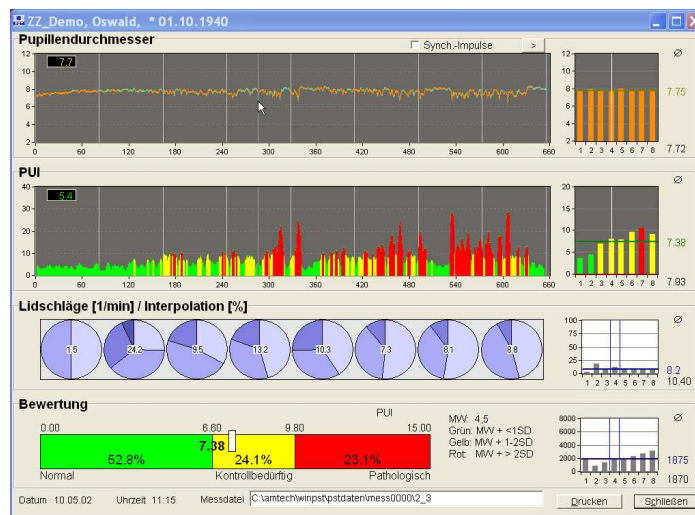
ZZ_Demo, Oswald, * 01.10.1940

Pupillendurchmesser

Synch.-Impulse >

7.7

12 10 8 6 4 2

0 60 120 180 240 300 360 420 480 540 600 660

12 10 8 6 4 2

1 2 3 4 5 6 7 8

Ø

7.75

7.72

PUI

5.4

40 30 20 10 0

0 60 120 180 240 300 360 420 480 540 600 660

20 15 10 5 0

1 2 3 4 5 6 7 8

Ø

7.38

7.93

Lidschläge [1/min] / Interpolation [%]

1.5 24.2 9.5 13.2 10.3 7.3 8.1 8.8

100 75 50 25 0

1 2 3 4 5 6 7 8

Ø

8.2

10.40

Bewertung

PUI

0.00 6.60 9.80 15.00

7.38

52.8% 24.1% 23.1%

Normal Kontrollbedürftig Pathologisch

MW: 4,5
Grün: MW + <1SD
Gelb: MW + 1-2SD
Rot: MW + > 2SD

8000 6000 4000 2000 0

1 2 3 4 5 6 7 8

Ø

1875

1870

Datum 10.05.02 Uhrzeit 11:15 Messdatei C:\amtech\winpst\pstdaten\mess0000\2_3

Drucken Schließen